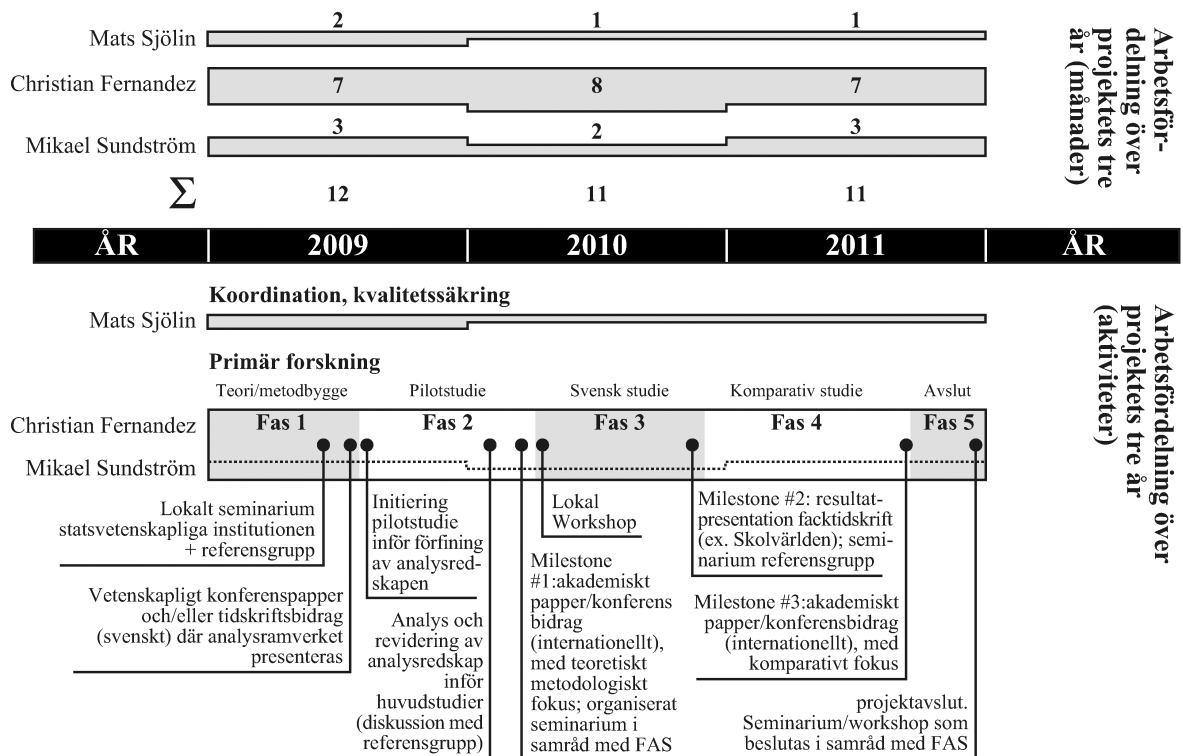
Mats Sjölin 2 1 1

Christian Fernandez 7 8 7

Mikael Sundström 3 2 3

$\sum$ 12 11 11

Arbetsfördelning över projektets tre år (månader)

| ÅR | 2009 | 2010 | 2011 | ÅR |
|---|---|---|---|---|

Koordination, kvalitetssäkring

Mats Sjölin

Primär forskning

Teori/metodbygge Pilotstudie Svensk studie Komparativ studie Avslut

Christian Fernandez Fas 1 Fas 2 Fas 3 Fas 4 Fas 5

Mikael Sundström

Arbetsfördelning över projektets tre år (aktiviteter)

Lokalt seminarium statsvetenskapliga institutionen + referensgrupp

Vetenskapligt konferenspapper och/eller tidskriftsbidrag (svenskt) där analysramverket presenteras

Initiering pilotstudie inför förfining av analysredskapen

Analys och revidering av analysredskap inför huvudstudier (diskussion med referensgrupp)

Lokal Workshop

Milestone #1:akademiskt papper/konferens bidrag (internationellt), med teoretiskt metodologiskt fokus; organiserat seminarium i samråd med FAS

Milestone #2: resultatpresentation facktidskrift (ex. Skolvärlden); seminarium referensgrupp

Milestone #3:akademiskt papper/konferensbidrag (internationellt), med komparativt fokus

projektavslut. Seminarium/workshop som beslutas i samråd med FAS